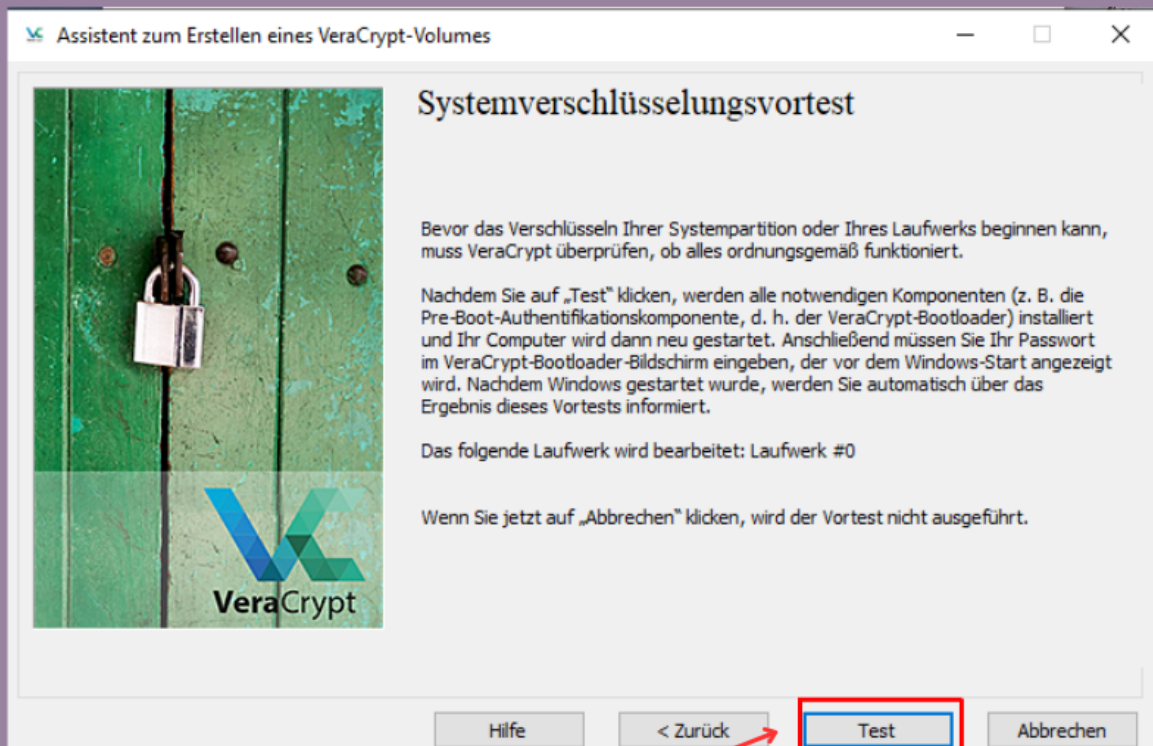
Assistent zum Erstellen eines VeraCrypt-Volumes

Systemverschlüsselungsvortest

Bevor das Verschlüsseln Ihrer Systempartition oder Ihres Laufwerks beginnen kann, muss VeraCrypt überprüfen, ob alles ordnungsgemäß funktioniert.

Nachdem Sie auf „Test" klicken, werden alle notwendigen Komponenten (z. B. die Pre-Boot-Authentifikationskomponente, d. h. der VeraCrypt-Bootloader) installiert und Ihr Computer wird dann neu gestartet. Anschließend müssen Sie Ihr Passwort im VeraCrypt-Bootloader-Bildschirm eingeben, der vor dem Windows-Start angezeigt wird. Nachdem Windows gestartet wurde, werden Sie automatisch über das Ergebnis dieses Vortests informiert.

Das folgende Laufwerk wird bearbeitet: Laufwerk #0

Wenn Sie jetzt auf „Abbrechen" klicken, wird der Vortest nicht ausgeführt.

VeraCrypt

Hilfe
< Zurück
Test
Abbrechen